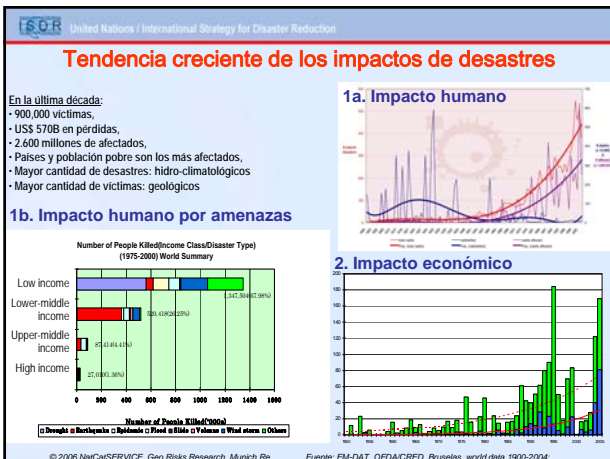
ISDR United Nations / International Strategy for Disaster Reduction

Tendencia creciente de los impactos de desastres

En la última década:
• 900,000 víctimas,
• US$ 570B en pérdidas,
• 2.600 millones de afectados,
• Países y población pobre son los más afectados,
• Mayor cantidad de desastres: hidro-climatológicos
• Mayor cantidad de víctimas: geológicos

1a. Impacto humano

1b. Impacto humano por amenazas

Number of People Killed(Income Class/Disaster Type) (1975-2000) World Summary

Low income
Lower-middle income
Upper-middle income
High income

1,347,504(67.98%)
520,418(26.25%)
87,414(4.41%)
27,030(1.36%)

0 200 400 600 800 1000 1200 1400 1600

Number of People Killed('000s)
□ Drought ■ Earthquake □ Epidemic □ Flood ■ Slide ■ Volcano ■ Wind storm □ Others

2. Impacto económico

200
180
160
140
120
100
80
60
40
20
0

© 2006 NatCatSERVICE, Geo Risks Research, Munich Re

Fuente: EM-DAT, OFDA/CRED, Bruselas, world data 1900-2004;